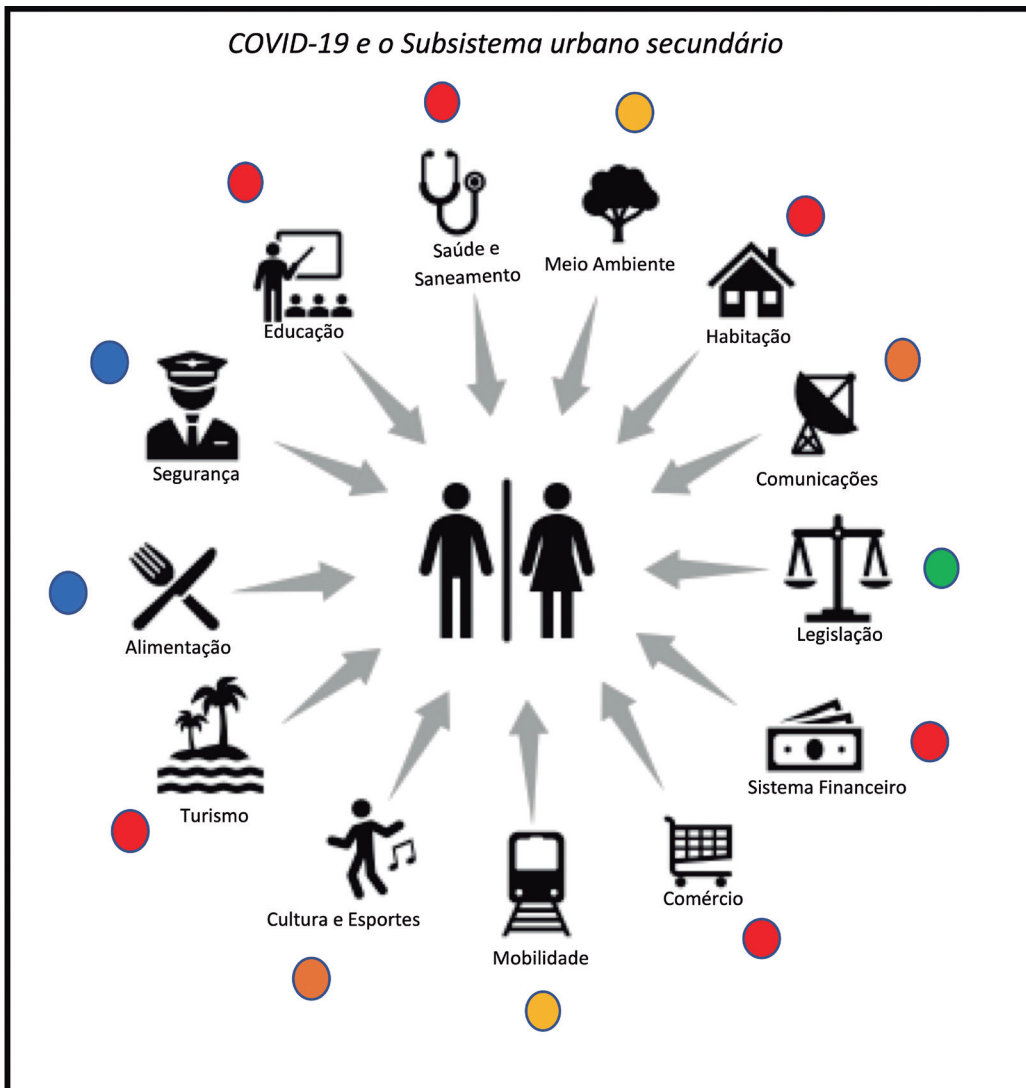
COVID-19 e o Subsistema urbano secundário

Saúde e Saneamento

Meio Ambiente

Educação

Habitação

Segurança

Comunicações

Alimentação

Legislação

Turismo

Sistema Financeiro

Cultura e Esportes

Mobilidade

Comércio